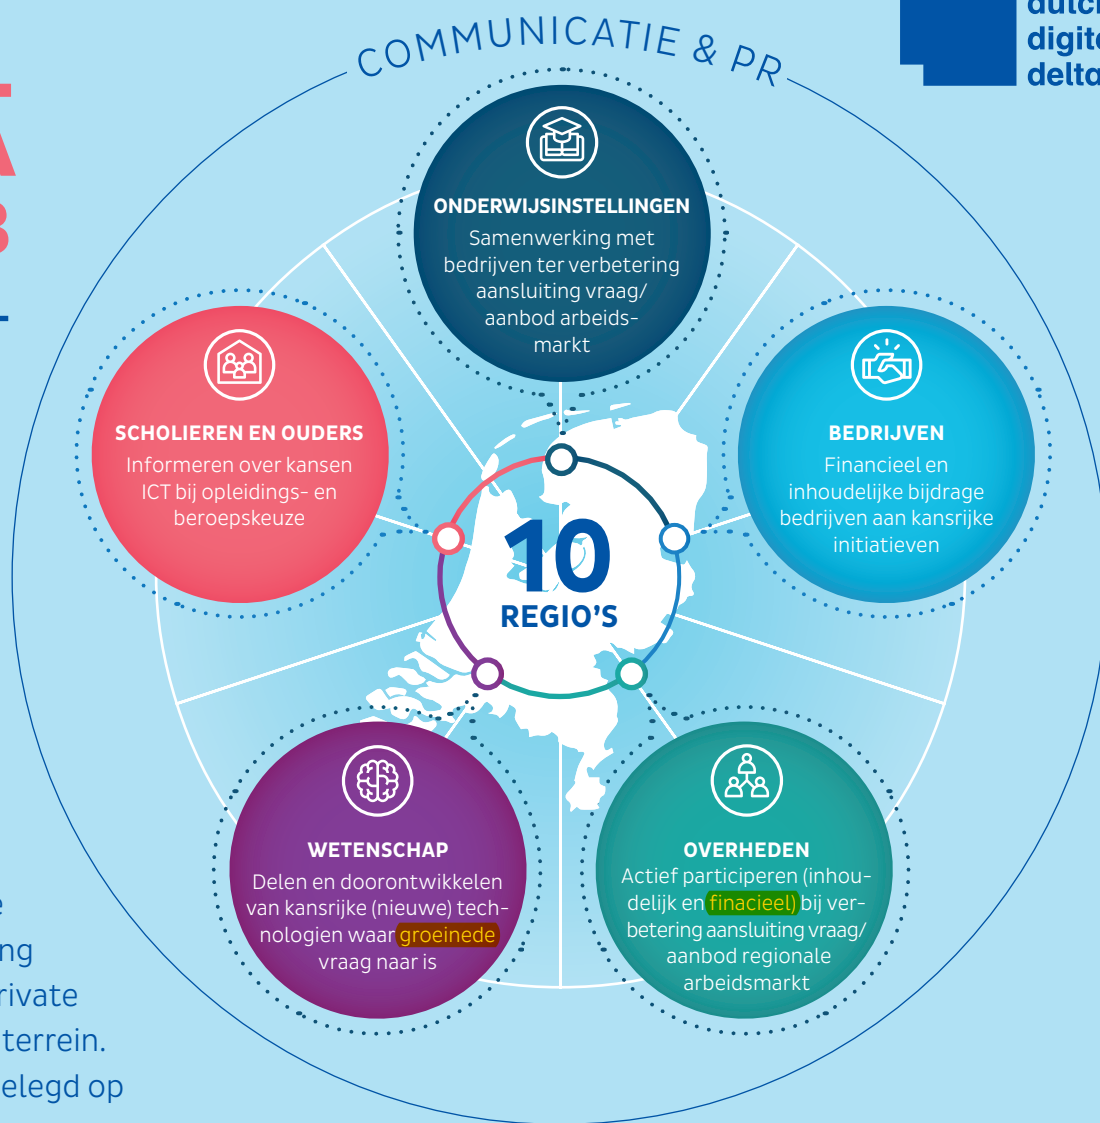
dutc
digit
delta

COMMUNICATIE & PR

ONDERWIJSINSTELLINGEN
Samenwerking met bedrijven ter verbetering aansluiting vraag/ aanbod arbeidsmarkt

SCHOLIEREN EN OUDERS
Informeren over kansen ICT bij opleidings- en beroepskeuze

BEDRIJVEN
Financieel en inhoudelijke bijdrage bedrijven aan kansrijke initiatieven

10
REGIO'S

WETENSCHAP
Delen en doorontwikkelen van kansrijke (nieuwe) technologien waar groeinede vraag naar is

OVERHEDEN
Actief participeren (inhoudelijk en finacieel) bij verbetering aansluiting vraag/ aanbod regionale arbeidsmarkt

e
ng
rivate
terrein.
elegd op